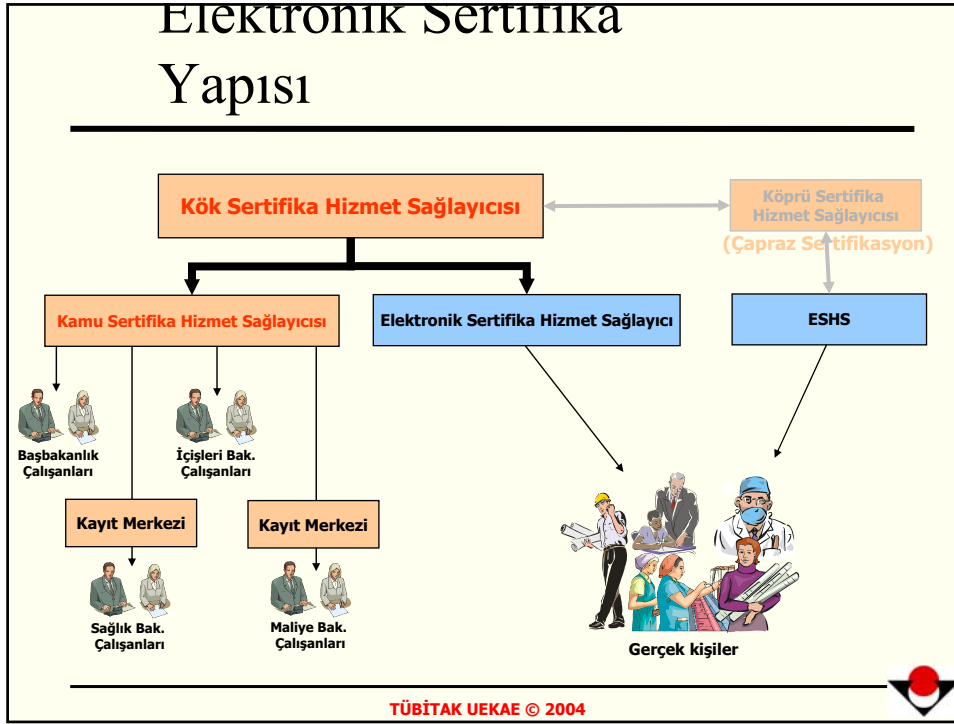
Elektronik Sertifika Yapısı

Kök Sertifika Hizmet Sağlayıcısı

Köprü Sertifika Hizmet Sağlayıcısı (Çapraz Sertifikasyon)

Kamu Sertifika Hizmet Sağlayıcısı

Elektronik Sertifika Hizmet Sağlayıcı

ESHS

Başbakanlık Çalışanları

İçişleri Bak. Çalışanları

Kayıt Merkezi

Kayıt Merkezi

Sağlık Bak. Çalışanları

Maliye Bak. Çalışanları

Gerçek kişiler

TÜBİTAK UEKAE © 2004